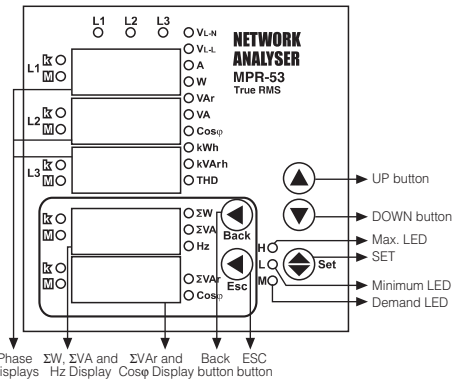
L1 L2 L3

VL-N
VL-L
A
W
VAr
VA
Cosφ
kWh
kVArh
THD

NETWORK ANALYSER
MPR-53
True RMS

L1 k M
L2 k M
L3 k M

UP button
DOWN button

k M
ΣW
ΣVA
Hz
Back

k M
ΣVAr
Cosφ
Esc

H
L
M
Set

Max. LED
SET
Minimum LED
Demand LED

Phase displays
ΣW, ΣVA and Hz Display
ΣVAr and Cosφ Display
Back button
ESC button